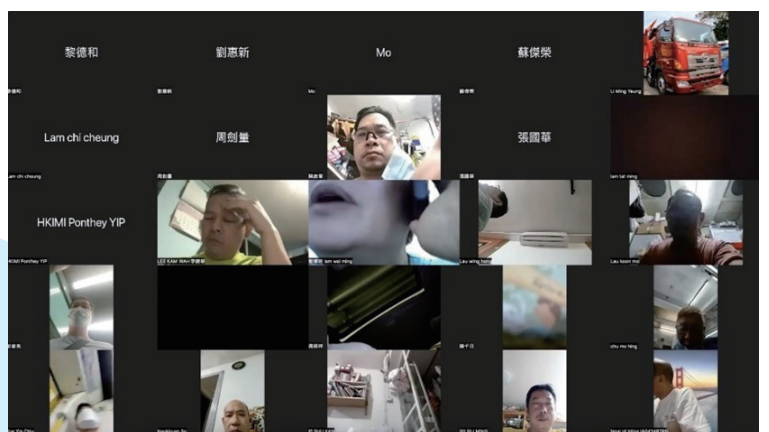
黎德和

劉惠新

Mo

蘇傑榮

Li Ming Yeung

Lam chi cheung

周劍量

張國華

lam tat ming

HKIMI Ponthey YIP

LEE KAM WAH 李錦華

tam wai ning

Lau wing hon

Lau kwan moi

HKIMI Ponthey YIP

chu mo hing

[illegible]